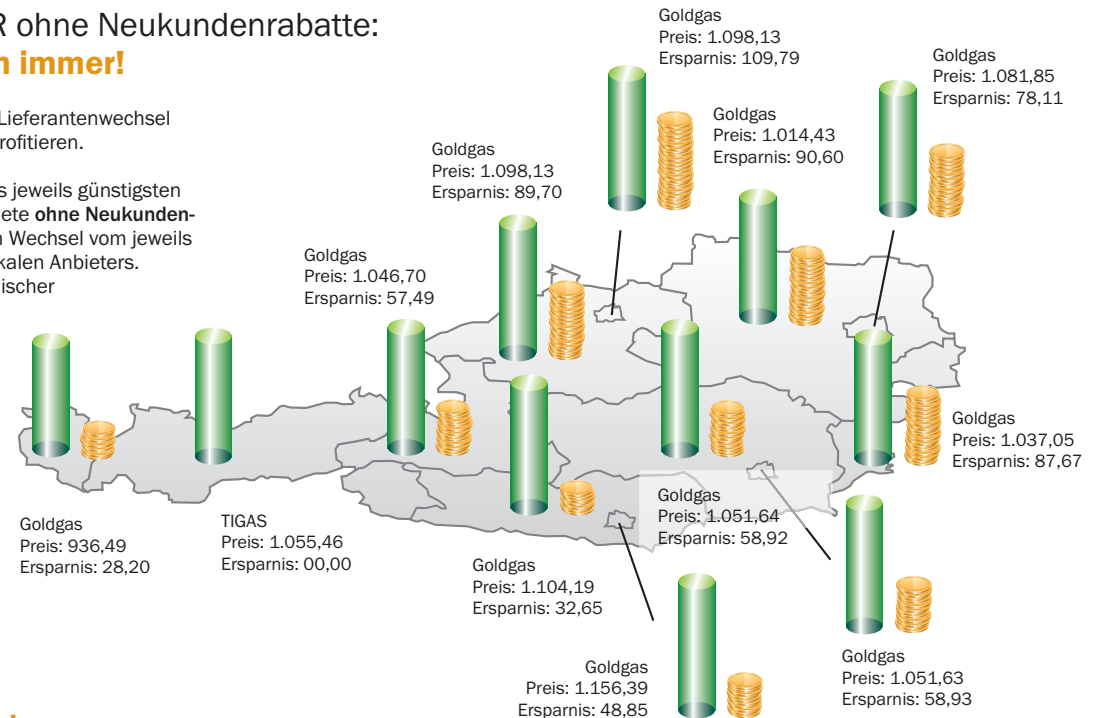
R ohne Neukundenrabatte:
n immer!

Lieferantenwechsel rofitieren.

s jeweils günstigsten ete ohne Neukunden- n Wechsel vom jeweils kalen Anbieters. ischer

Goldgas
Preis: 1.098,13
Ersparnis: 109,79

Goldgas
Preis: 1.081,85
Ersparnis: 78,11

Goldgas
Preis: 1.014,43
Ersparnis: 90,60

Goldgas
Preis: 1.098,13
Ersparnis: 89,70

Goldgas
Preis: 1.046,70
Ersparnis: 57,49

Goldgas
Preis: 1.037,05
Ersparnis: 87,67

Goldgas
Preis: 1.051,64
Ersparnis: 58,92

Goldgas
Preis: 936,49
Ersparnis: 28,20

TIGAS
Preis: 1.055,46
Ersparnis: 00,00

Goldgas
Preis: 1.104,19
Ersparnis: 32,65

Goldgas
Preis: 1.156,39
Ersparnis: 48,85

Goldgas
Preis: 1.051,63
Ersparnis: 58,93